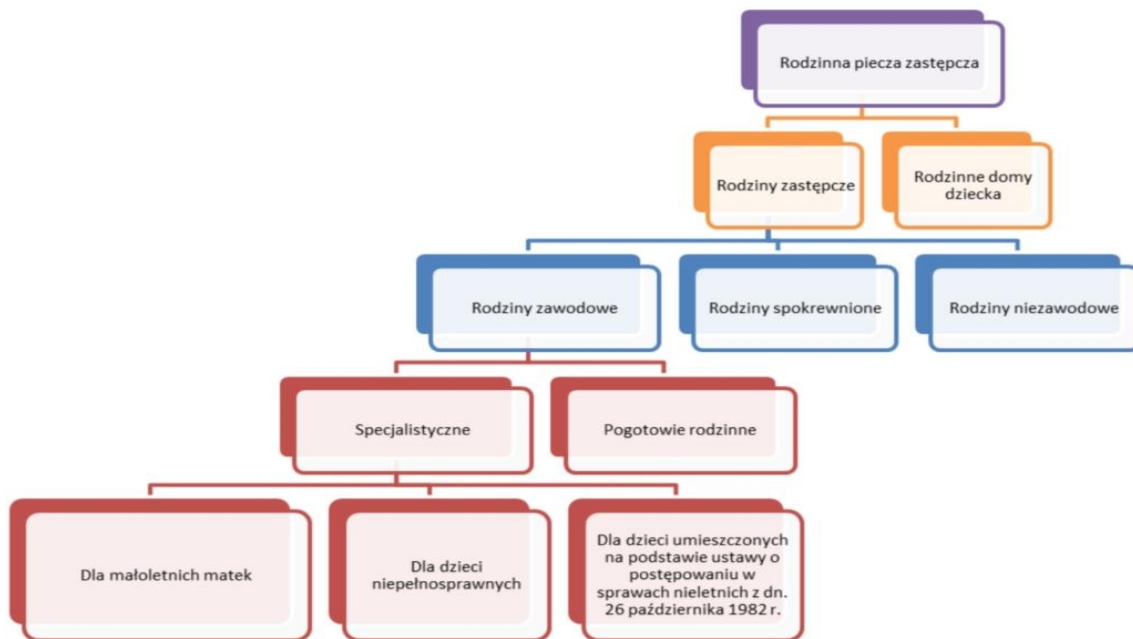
Rodzinna piecza zastępcza

Rodziny zastępcze

Rodzinne domy dziecka

Rodziny zawodowe

Rodziny spokrewnione

Rodziny niezawodowe

Specjalistyczne

Pogotowie rodzinne

Dla małoletnich matek

Dla dzieci niepełnosprawnych

Dla dzieci umieszczonych na podstawie ustawy o postępowaniu w sprawach nieletnich z dn. 26 października 1982 r.